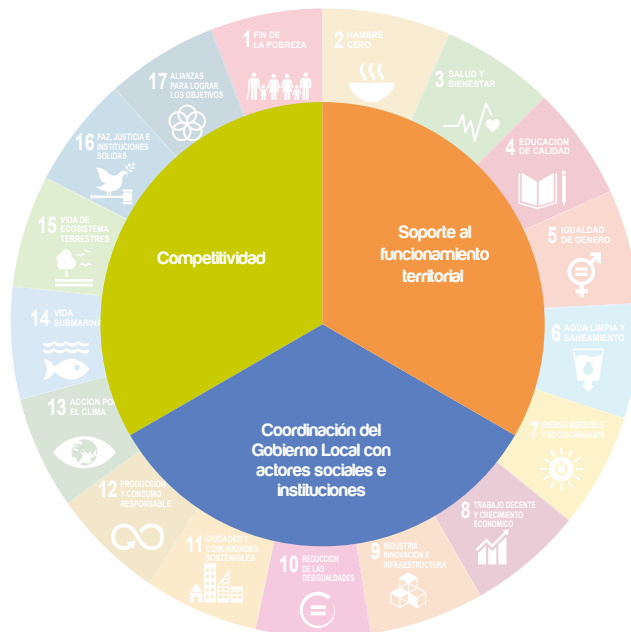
1 FIN DE LA POBREZA

2 HAMBRE CERO

3 SALUD Y BIENESTAR

4 EDUCACIÓN DE CALIDAD

5 IGUALDAD DE GÉNERO

6 AGUA LIMPIA Y SANEAMIENTO

7 ENERGÍA ASEQUIBLE Y NO CONTAMINANTE

8 TRABAJO DECENTE Y CRECIMIENTO ECONÓMICO

9 INDUSTRIA INNOVACIÓN E INFRAESTRUCTURA

10 REDUCCIÓN DE LAS DESIGUALDADES

11 CIUDADES Y COMUNIDADES SOSTENIBLES

12 PRODUCCIÓN Y CONSUMO RESPONSABLE

13 ACCIÓN POR EL CLIMA

14 VIDA SUBMARINA

15 VIDA DE ECOSISTEMA TERRESTRES

16 PAZ, JUSTICIA E INSTITUCIONES SÓLIDAS

17 ALIANZAS PARA LOGRAR LOS OBJETIVOS

Competitividad

Soporte al funcionamiento territorial

Coordinación del Gobierno Local con actores sociales e instituciones